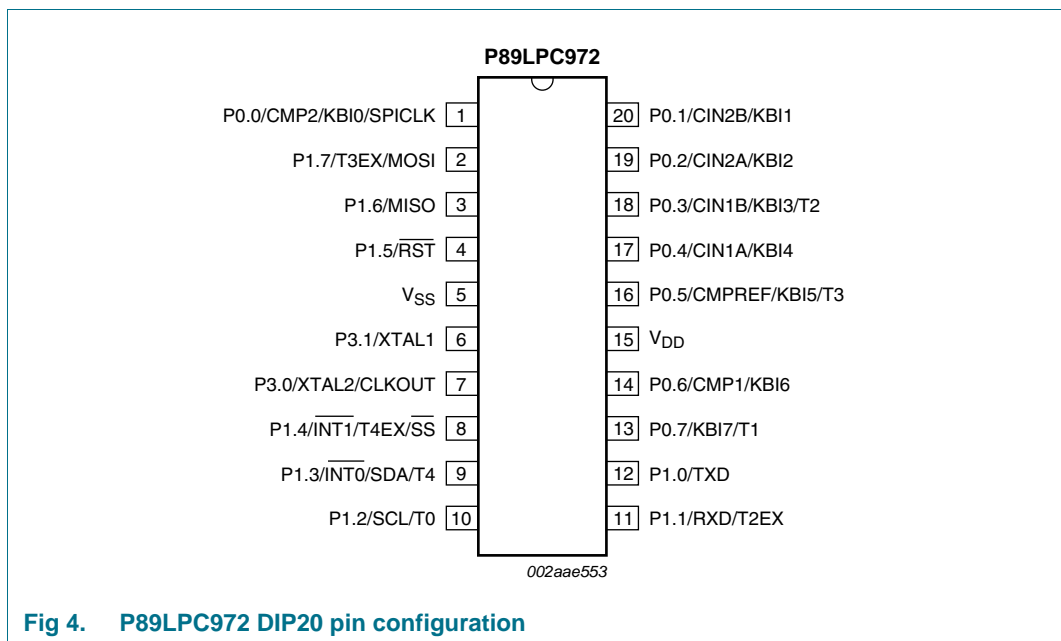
P89LPC972

P0.0/CMP2/KBI0/SPICLK 1
P1.7/T3EX/MOSI 2
P1.6/MISO 3
P1.5/$\overline{RST}$ 4
$V_{SS}$ 5
P3.1/XTAL1 6
P3.0/XTAL2/CLKOUT 7
P1.4/$\overline{INT1}$/T4EX/$\overline{SS}$ 8
P1.3/$\overline{INT0}$/SDA/T4 9
P1.2/SCL/T0 10

20 P0.1/CIN2B/KBI1
19 P0.2/CIN2A/KBI2
18 P0.3/CIN1B/KBI3/T2
17 P0.4/CIN1A/KBI4
16 P0.5/CMPREF/KBI5/T3
15 $V_{DD}$
14 P0.6/CMP1/KBI6
13 P0.7/KBI7/T1
12 P1.0/TXD
11 P1.1/RXD/T2EX

002aae553

Fig 4. P89LPC972 DIP20 pin configuration